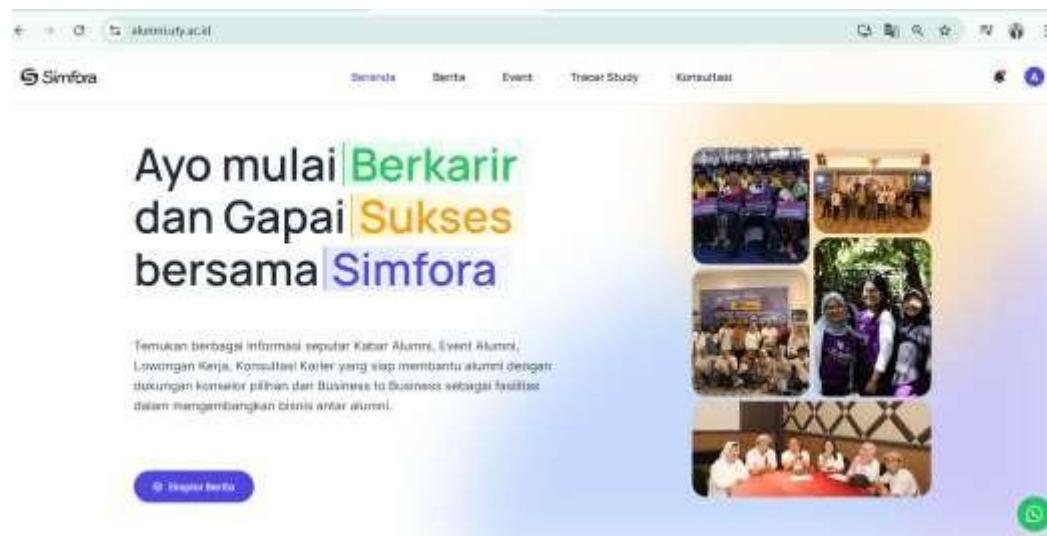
alumni.uty.ac.id

Simfora

Beranda Berita Event Tracer Study Konsultasi

A

Ayo mulai Berkarir dan Gapai Sukses bersama Simfora

Temukan berbagai informasi seputar Kabar Alumni, Event Alumni, Lowongan Kerja, Konsultasi Karier yang siap membantu alumni dengan dukungan konselor pilihan dan Business to Business sebagai fasilitas dalam mengembangkan bisnis antar alumni.

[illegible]